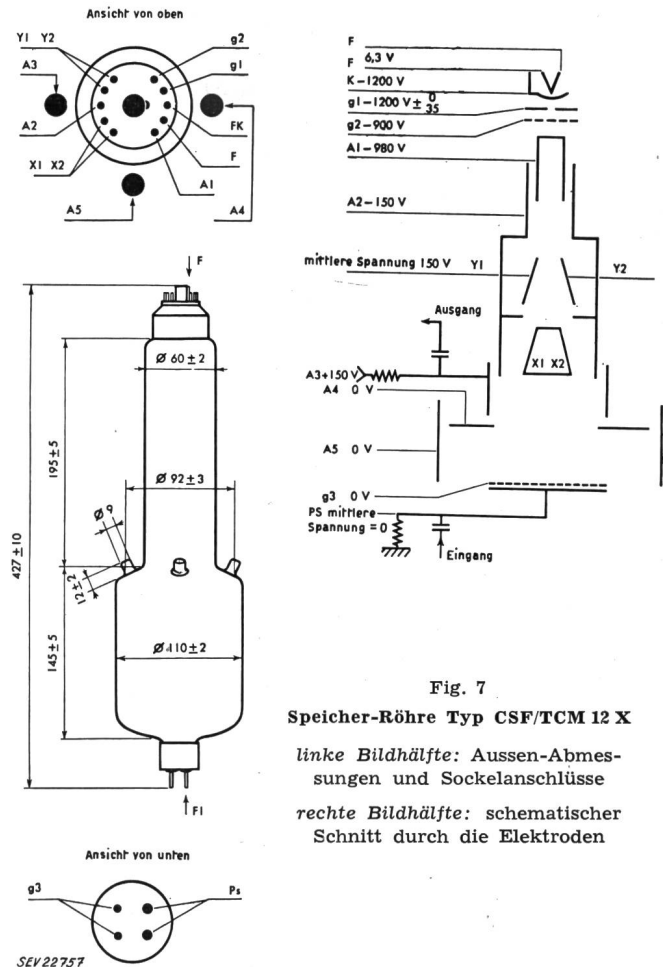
Ansicht von oben

Y1 Y2
A3
A2
X1 X2
A5
g2
g1
FK
F
A1
A4

F
F 6,3 V
K – 1200 V
g1 – 1200 V $\pm^{0}_{35}$
g2 – 900 V
A1 – 980 V
A2 – 150 V
mittlere Spannung 150 V Y1
Y2
Ausgang
A3+150 V
A4 0 V
X1 X2
A5 0 V
g3 0 V
PS mittlere Spannung = 0
Eingang

F
Ø 60 ± 2
195 ± 5
Ø 92 ± 3
Ø 9
12 ± 2
427 ± 10
145 ± 5
Ø 410 ± 2
F1

Ansicht von unten
g3
Ps

SEV22757

Fig. 7
Speicher-Röhre Typ CSF/TCM 12 X

linke Bildhälfte: Aussen-Abmessungen und Sockelanschlüsse

rechte Bildhälfte: schematischer Schnitt durch die Elektroden